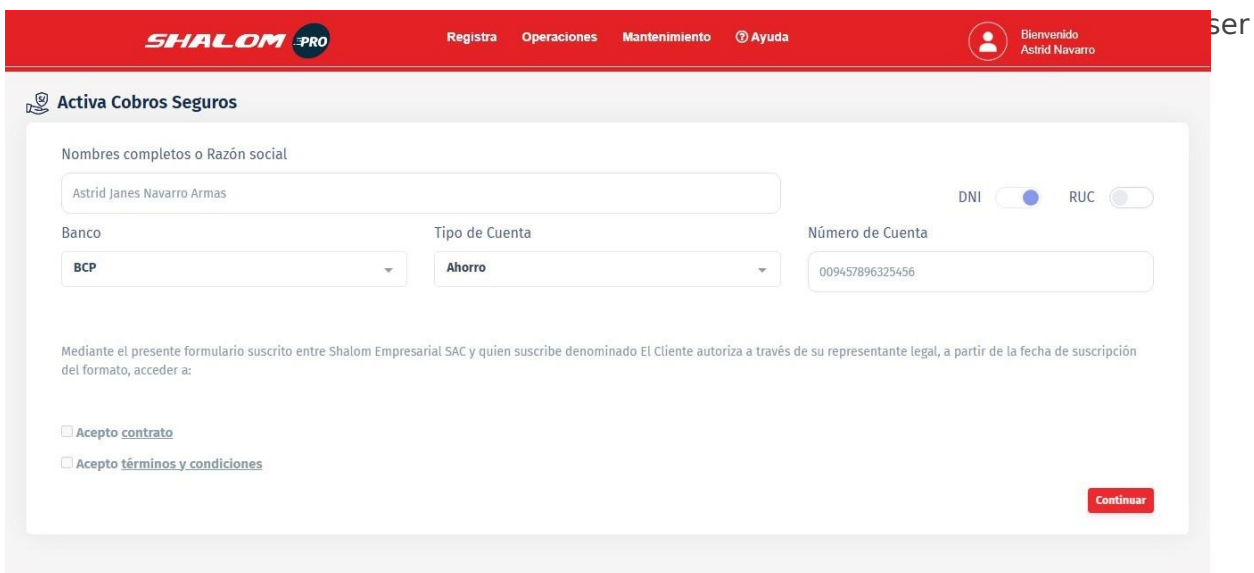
SHALOM PRO

Registra Operaciones Mantenimiento ⓘ Ayuda

Bienvenido
Astrid Navarro

ser

Activa Cobros Seguros

Nombres completos o Razón social

Astrid Janes Navarro Armas

DNI RUC

Banco

BCP

Tipo de Cuenta

Ahorro

Número de Cuenta

009457896325456

Mediante el presente formulario suscrito entre Shalom Empresarial SAC y quien suscribe denominado El Cliente autoriza a través de su representante legal, a partir de la fecha de suscripción del formato, acceder a:

Acepto contrato

Acepto términos y condiciones

Continuar